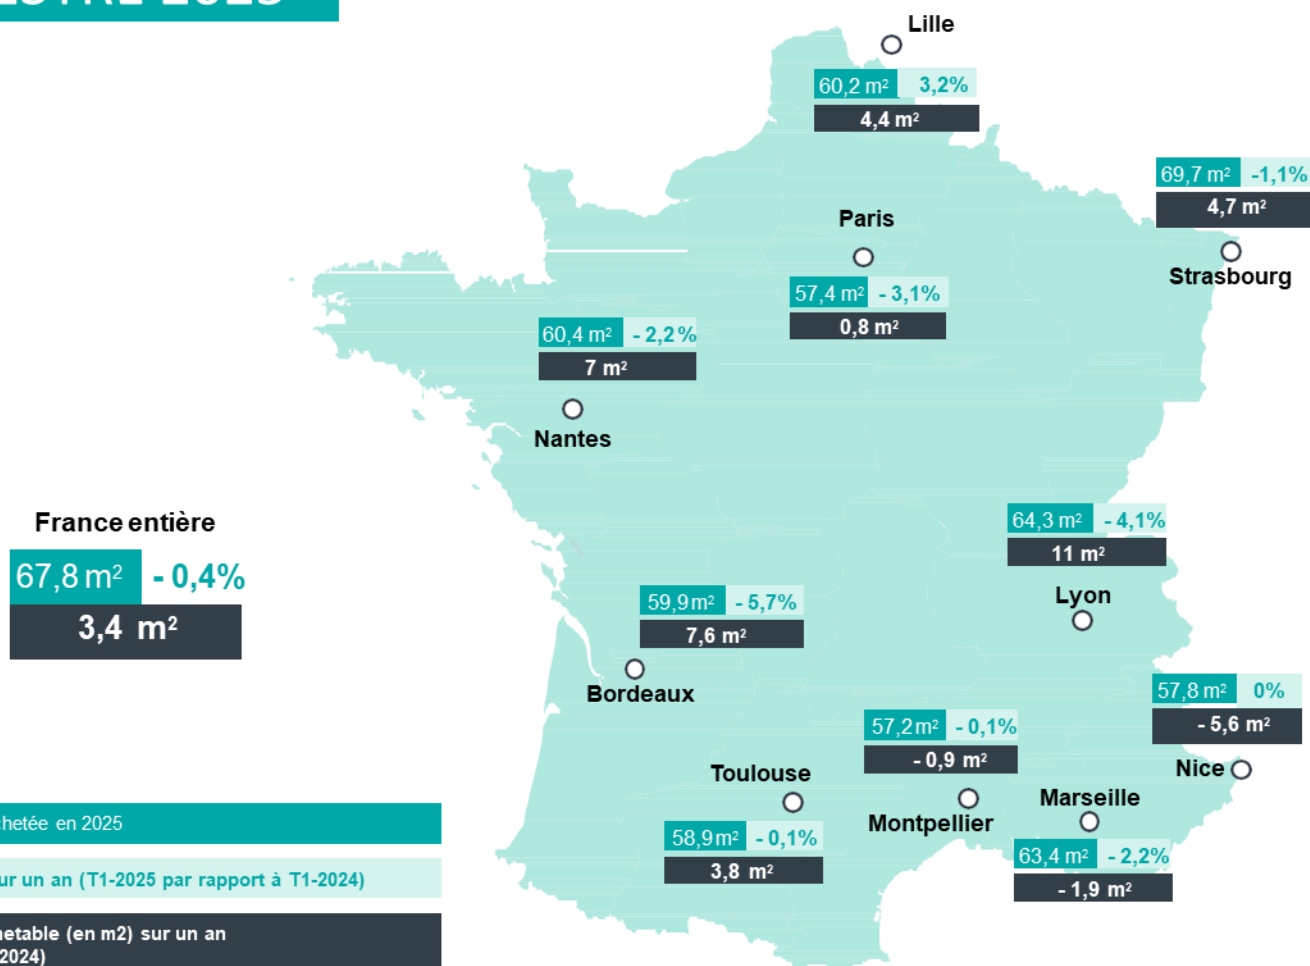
Lille
60,2 m² 3,2%
4,4 m²

69,7 m² -1,1%
4,7 m²
Strasbourg

Paris
57,4 m² - 3,1%
0,8 m²

60,4 m² - 2,2%
7 m²
Nantes

France entière
67,8 m² - 0,4%
3,4 m²

64,3 m² - 4,1%
11 m²
Lyon

59,9m² - 5,7%
7,6 m²
Bordeaux

57,8 m² 0%
- 5,6 m²
Nice

57,2m² - 0,1%
- 0,9 m²
Montpellier

Toulouse
58,9m² - 0,1%
3,8 m²

Marseille
63,4 m² - 2,2%
- 1,9 m²

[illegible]hetée en 2025
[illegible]ur un an (T1-2025 par rapport à T1-2024)
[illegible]etable (en m2) sur un an
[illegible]2024)